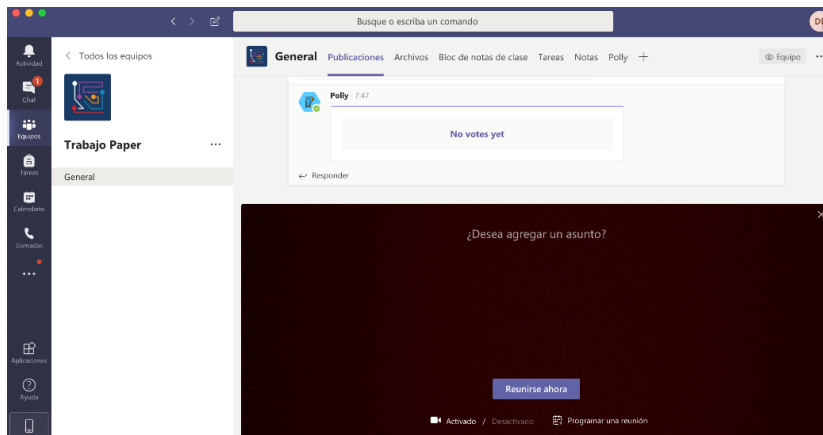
Busque o escriba un comando

DI

Actividad

1
Chat

Equipos

Tareas

Calendario

Llamadas

...

Aplicaciones

Ayuda

< Todos los equipos

Trabajo Paper ...

General

General Publicaciones Archivos Bloc de notas de clase Tareas Notas Polly +

Equipo ...

Polly 7:47

No votes yet

Responder

¿Desea agregar un asunto?

Reunirse ahora

Activado / Desactivado Programar una reunión